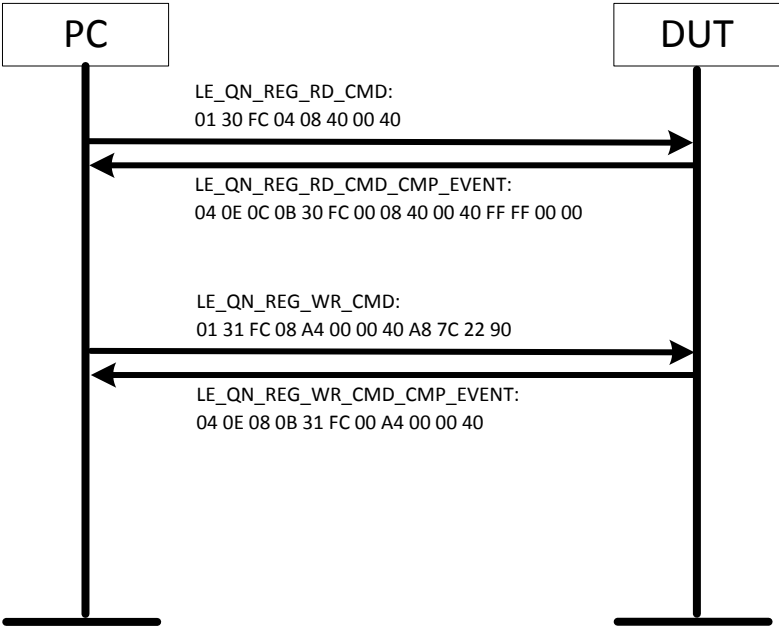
PC

DUT

LE_QN_REG_RD_CMD:
01 30 FC 04 08 40 00 40

LE_QN_REG_RD_CMD_CMP_EVENT:
04 0E 0C 0B 30 FC 00 08 40 00 40 FF FF 00 00

LE_QN_REG_WR_CMD:
01 31 FC 08 A4 00 00 40 A8 7C 22 90

LE_QN_REG_WR_CMD_CMP_EVENT:
04 0E 08 0B 31 FC 00 A4 00 00 40